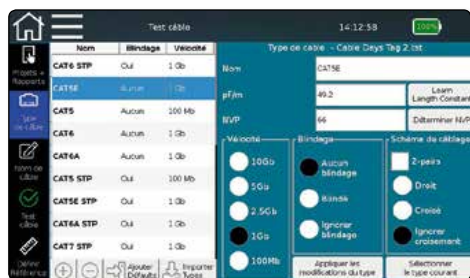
Test câble

14:12:58

100%

Projets + Rapports

Type de câble

Nom de câble

Test câble

Définir Référence

| Nom | Blindage | Vélocité |
|---|---|---|
| CAT6 STP | Oui | 1 Gb |
| CAT5E | Aucun | 1 Gb |
| CAT5 | Aucun | 100 Mb |
| CAT6 | Aucun | 1 Gb |
| CAT6A | Aucun | 1 Gb |
| CAT5 STP | Oui | 100 Mb |
| CAT5E STP | Oui | 1 Gb |
| CAT6A STP | Oui | 1 Gb |
| CAT7 STP | Oui | 1 Gb |

Ajouter Défauts

Importer Types

Type de câble - Cable Days Tag 2 list

Nom

CAT5E

pF/m

49.2

Learn Length Constant

NVP

66

Déterminer NVP

Vélocité

10Gb

5Gb

2.5Gb

1Gb

100Mb

Blindage

Aucun blindage

Blindé

Ignorer blindage

Schéma de câblage

2-paires

Droit

Croisé

Ignorer croisement

Appliquer les modifications du type

Sélectionner le type courant